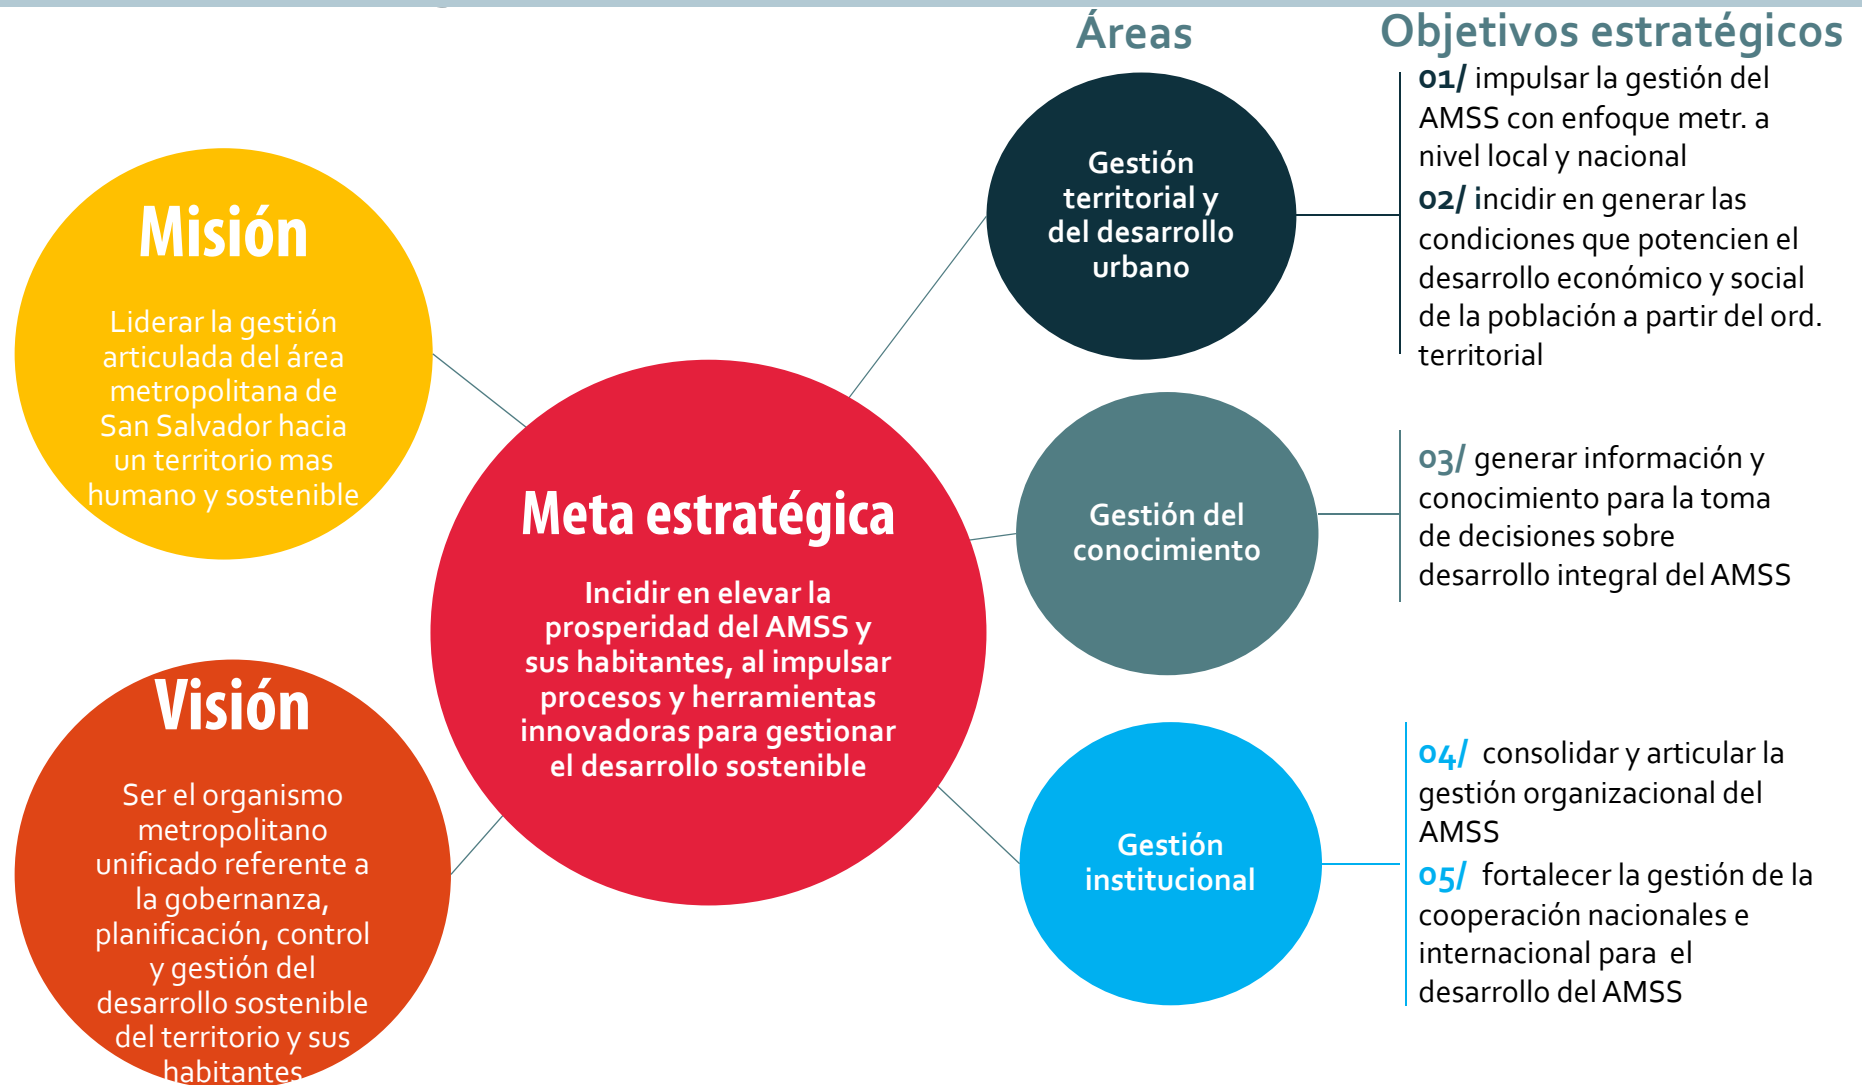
Misión

Liderar la gestión articulada del área metropolitana de San Salvador hacia un territorio mas humano y sostenible

Visión

Ser el organismo metropolitano unificado referente a la gobernanza, planificación, control y gestión del desarrollo sostenible del territorio y sus habitantes

Meta estratégica

Incidir en elevar la prosperidad del AMSS y sus habitantes, al impulsar procesos y herramientas innovadoras para gestionar el desarrollo sostenible

Áreas

Gestión territorial y del desarrollo urbano

Gestión del conocimiento

Gestión institucional

Objetivos estratégicos

01/ impulsar la gestión del AMSS con enfoque metr. a nivel local y nacional

02/ incidir en generar las condiciones que potencien el desarrollo económico y social de la población a partir del ord. territorial

03/ generar información y conocimiento para la toma de decisiones sobre desarrollo integral del AMSS

04/ consolidar y articular la gestión organizacional del AMSS

05/ fortalecer la gestión de la cooperación nacionales e internacional para el desarrollo del AMSS